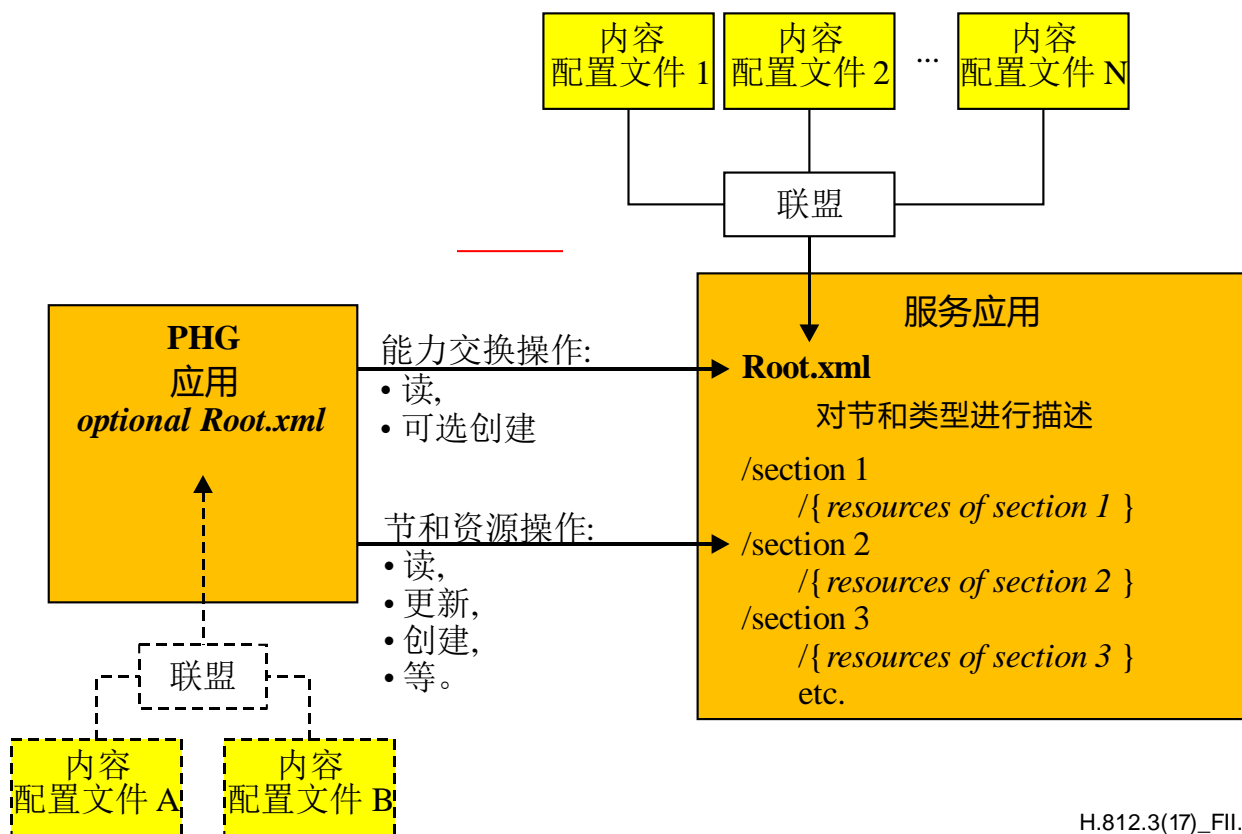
内容
配置文件 1

内容
配置文件 2

...

内容
配置文件 N

联盟

服务应用

Root.xml

对节和类型进行描述

/section 1
/{ *resources of section 1* }
/section 2
/{ *resources of section 2* }
/section 3
/{ *resources of section 3* }
etc.

**PHG**
应用
***optional Root.xml***

能力交换操作:
• 读,
• 可选创建

节和资源操作:
• 读,
• 更新,
• 创建,
• 等。

联盟

内容
配置文件 A

内容
配置文件 B

H.812.3(17)_FII.